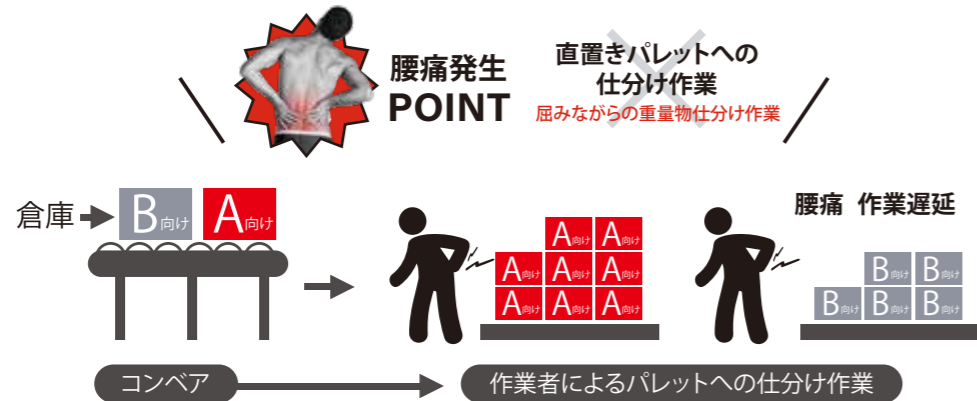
腰痛発生
POINT

直置きパレットへの
仕分け作業
屈みながらの重量物仕分け作業

倉庫

B向け A向け

A向け A向け
A向け A向け A向け
A向け A向け A向け

腰痛 作業遅延

B向け B向け
B向け B向け B向け

コンベア

作業者によるパレットへの仕分け作業